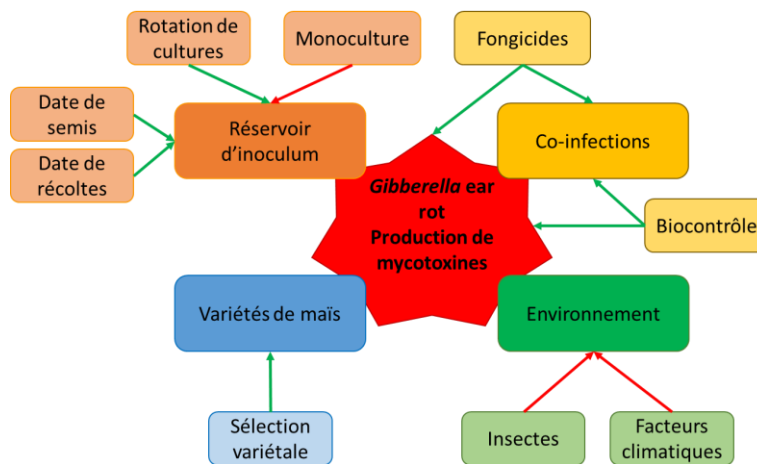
Rotation de cultures

Monoculture

Fongicides

Date de semis

Date de récoltes

Réservoir d'inoculum

Co-infections

Gibberella ear rot
Production de mycotoxines

Biocontrôle

Variétés de maïs

Environnement

Sélection variétale

Insectes

Facteurs climatiques